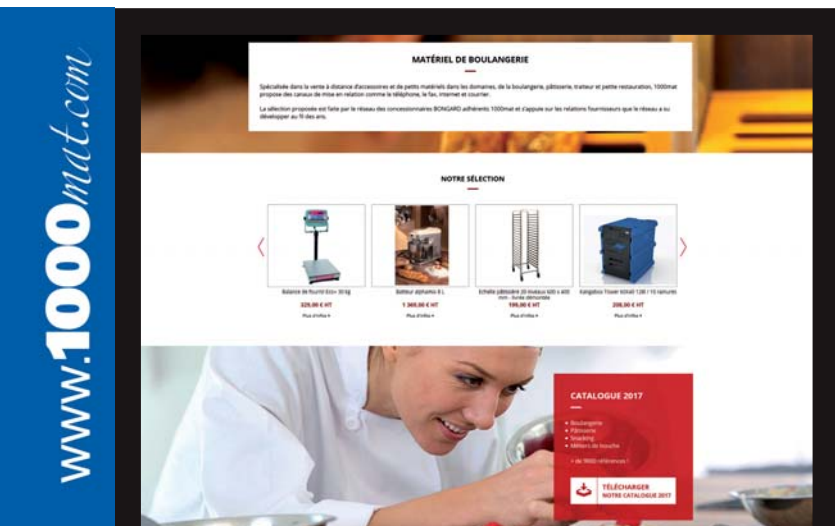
www.1000mat.com

MATÉRIEL DE BOULANGERIE

Spécialisée dans la vente à distance d'accessoires et de petits matériels dans les domaines, de la boulangerie, pâtisserie, traiteur et petite restauration, 1000mat propose des canaux de mise en relation comme le téléphone, le fax, internet et courrier.

La sélection proposée est faite par le réseau des concessionnaires BONGARD adhérents 1000mat et s'appuie sur les relations fournisseurs que le réseau a su développer au fil des ans.

NOTRE SÉLECTION

Balance de fourni Eco+ 30 kg
329,00 € HT
Plus d'infos

Batteur alphamix 8 L
1 369,00 € HT
Plus d'infos

Echelle pâtissière 20 niveaux 600 x 400 mm - livrée démontée
199,00 € HT
Plus d'infos

Kangabox Traiteur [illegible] 128 / 10 rainures
208,00 € HT
Plus d'infos

CATALOGUE 2017

Boulangerie
Pâtisserie
Snacking
Métiers de bouche

+ de 9000 références !

TÉLÉCHARGER NOTRE CATALOGUE 2017